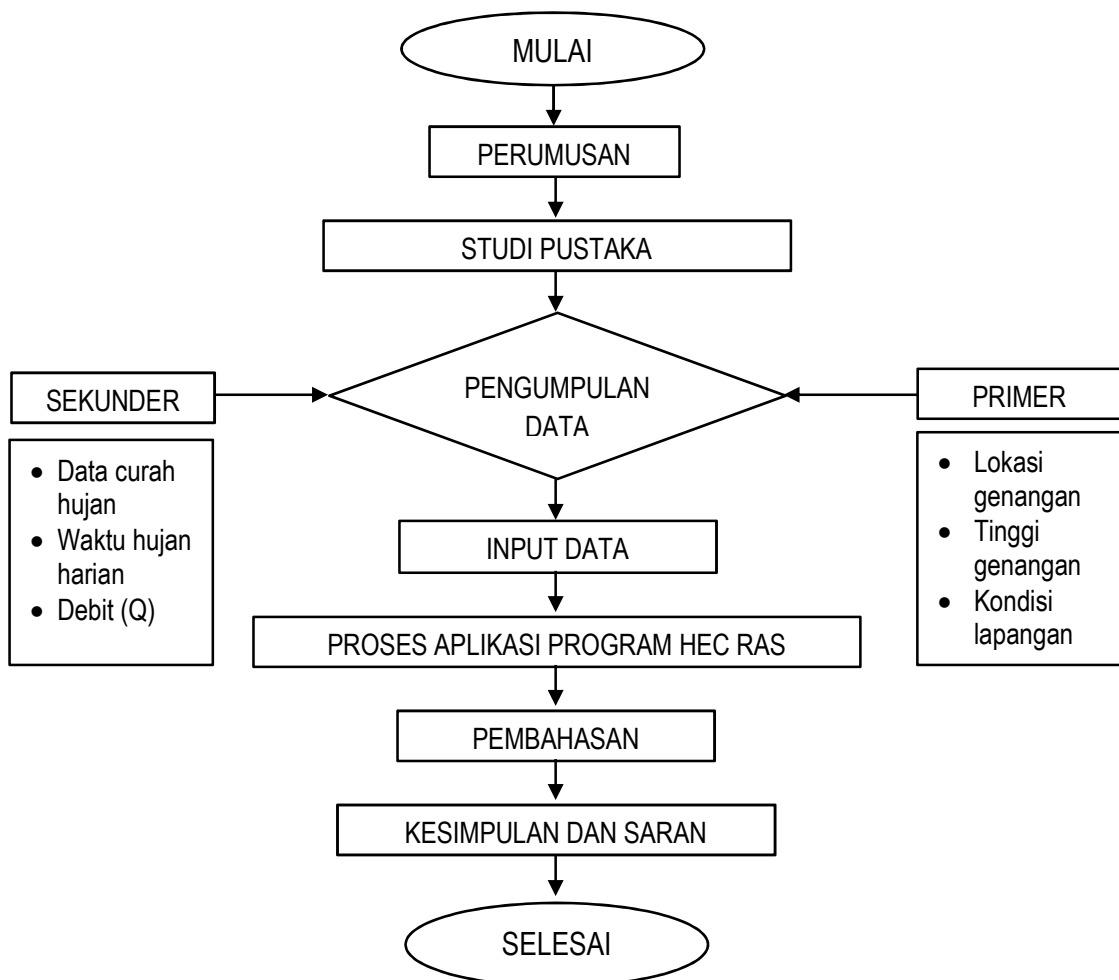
MULAI

PERUMUSAN

STUDI PUSTAKA

SEKUNDER

PENGUMPULAN DATA

PRIMER

- Data curah hujan
- Waktu hujan harian
- Debit (Q)

- Lokasi genangan
- Tinggi genangan
- Kondisi lapangan

INPUT DATA

PROSES APLIKASI PROGRAM HEC RAS

PEMBAHASAN

KESIMPULAN DAN SARAN

SELESAI